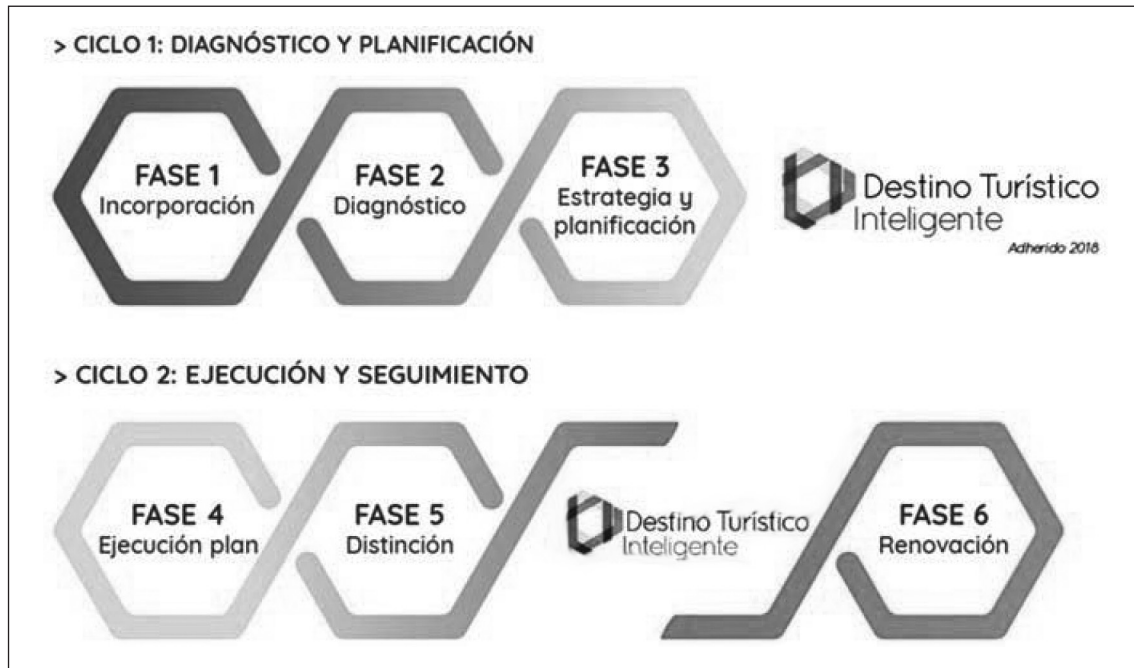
> CICLO 1: DIAGNÓSTICO Y PLANIFICACIÓN

FASE 1
Incorporación

FASE 2
Diagnóstico

FASE 3
Estrategia y planificación

Destino Turístico Inteligente
Adherido 2018

> CICLO 2: EJECUCIÓN Y SEGUIMIENTO

FASE 4
Ejecución plan

FASE 5
Distinción

Destino Turístico Inteligente

FASE 6
Renovación